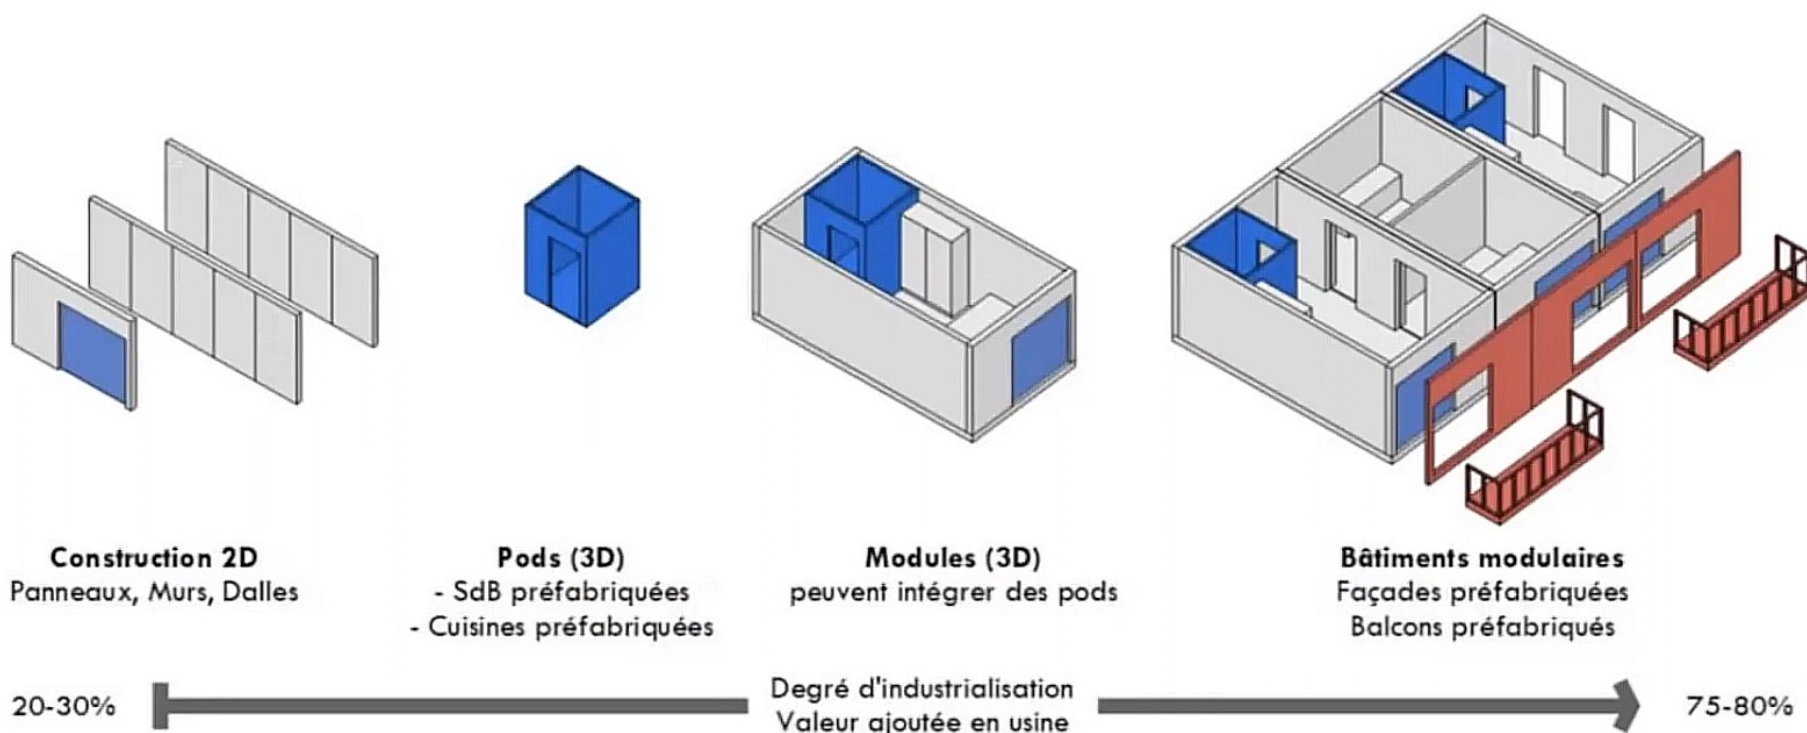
**Construction 2D**
Panneaux, Murs, Dalles

**Pods (3D)**
- SdB préfabriquées
- Cuisines préfabriquées

**Modules (3D)**
peuvent intégrer des pods

**Bâtiments modulaires**
Façades préfabriquées
Balcons préfabriqués

20-30%

Degré d'industrialisation
Valeur ajoutée en usine

75-80%